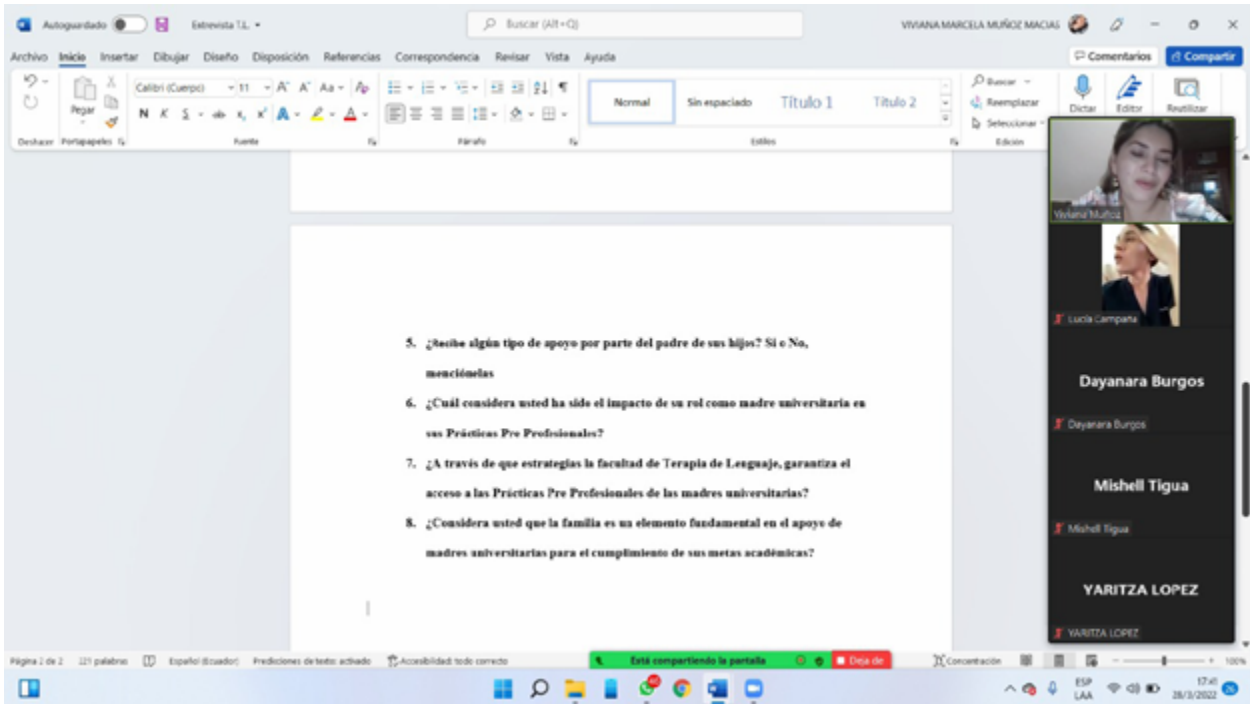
Autoguardado Estrevista T.L. Buscar (Alt+Q) VIVIANA MARCELA MUÑOZ MACIAS

Archivo Inicio Insertar Dibujar Diseño Disposición Referencias Correspondencia Revisar Vista Ayuda Comentarios Compartir

Deshacer Pegar Portapapeles Calibri (Cuerpo) 11 Fuente Párrafo Normal Sin espaciado Título 1 Título 2 Estilos Buscar Reemplazar Seleccionar Edición Dictar Editor Reutilizar

5. ¿Recibe algún tipo de apoyo por parte del padre de sus hijos? Si o No, menciónelas

6. ¿Cuál considera usted ha sido el impacto de su rol como madre universitaria en sus Prácticas Pre Profesionales?

7. ¿A través de que estrategias la facultad de Terapia de Lenguaje, garantiza el acceso a las Prácticas Pre Profesionales de las madres universitarias?

8. ¿Considera usted que la familia es un elemento fundamental en el apoyo de madres universitarias para el cumplimiento de sus metas académicas?

Viviana Muñoz

Lucia Campana

Dayanara Burgos

Dayanara Burgos

Mishell Tigua

Mishell Tigua

YARITZA LOPEZ

YARITZA LOPEZ

Página 2 de 2 221 palabras Español (Ecuador) Predicciones de texto: activado Accesibilidad: todo correcto Está compartiendo la pantalla Dejar de Concentración 100%

ESP LAA 17:41 28/3/2022